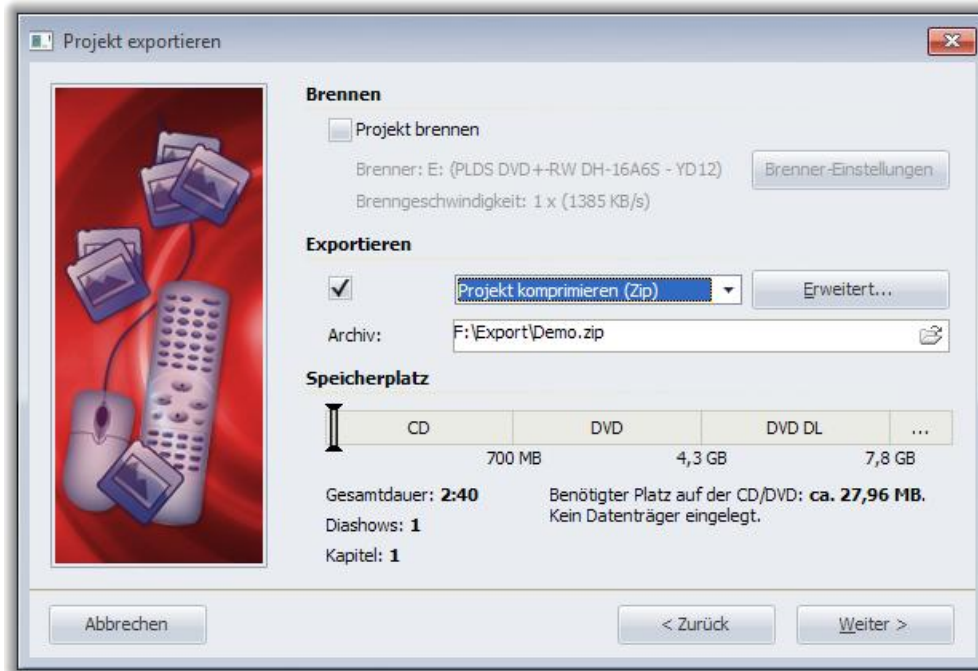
Projekt exportieren

Brennen

Projekt brennen

Brenner: E: (PLDS DVD+-RW DH-16A6S - YD12)

Brenner-Einstellungen

Brenngeschwindigkeit: 1 x (1385 KB/s)

Exportieren

Projekt komprimieren (Zip)

Erweitert...

Archiv: F:\Export\Demo.zip

Speicherplatz

| CD | DVD | DVD DL | ... |
|---|---|---|---|
| 700 MB | 4,3 GB | 7,8 GB | |

Gesamtdauer: **2:40**

Diashows: **1**

Kapitel: **1**

Benötigter Platz auf der CD/DVD: **ca. 27,96 MB.**
Kein Datenträger eingelegt.

Abbrechen

< Zurück

Weiter >